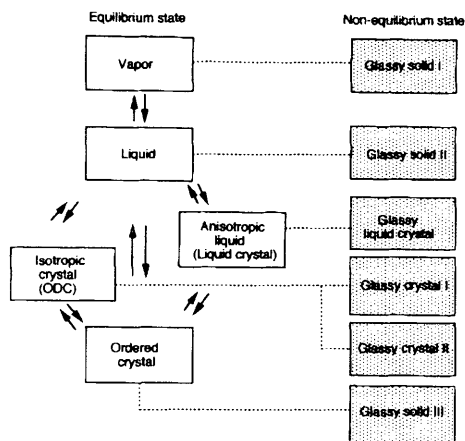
Equilibrium state

Non-equilibrium state

Vapor

Glassy solid I

Liquid

Glassy solid II

Anisotropic liquid (Liquid crystal)

Glassy liquid crystal

Isotropic crystal (ODC)

Glassy crystal I

Glassy crystal II

Ordered crystal

Glassy solid III